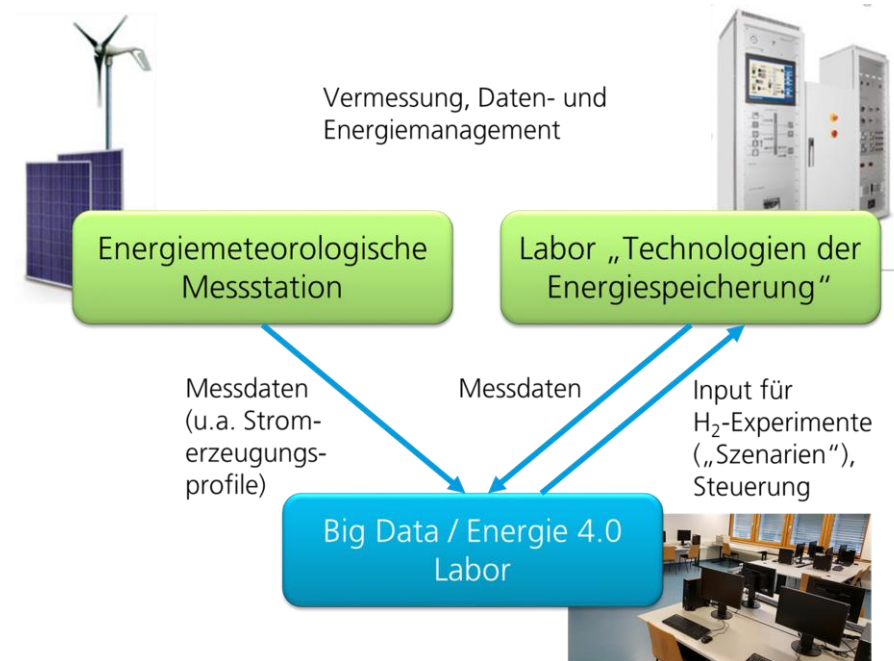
Vermessung, Daten- und Energiemanagement

Energiemeteorologische Messstation

Labor „Technologien der Energiespeicherung“

Messdaten (u.a. Stromerzeugungsprofile)

Messdaten

Input für $H_2$-Experimente („Szenarien“), Steuerung

Big Data / Energie 4.0 Labor